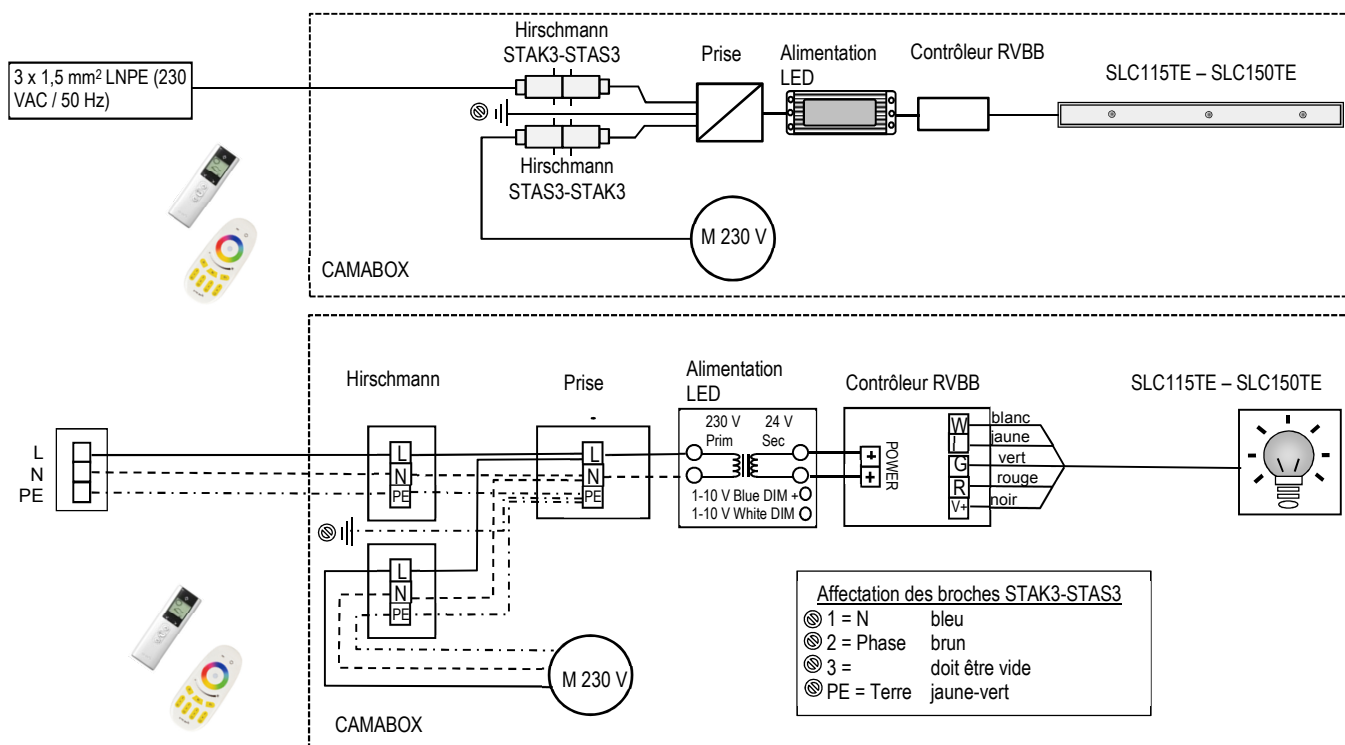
3 x 1,5 mm² LNPE (230 VAC / 50 Hz)

Hirschmann STAK3-STAS3

Prise

Alimentation LED

Contrôleur RVBB

SLC115TE – SLC150TE

Hirschmann STAS3-STAK3

M 230 V

CAMABOX

L
N
PE

Hirschmann

L
N
PE

Prise

L
N
PE

Alimentation LED

230 V Prim
24 V Sec

1-10 V Blue DIM +
1-10 V White DIM

Contrôleur RVBB

POWER

+
+

W
/
G
R
V+

blanc
jaune
vert
rouge
noir

SLC115TE – SLC150TE

L
N
PE

M 230 V

CAMABOX

Affectation des broches STAK3-STAS3

| | |
|---|---|
| 1 = N | bleu |
| 2 = Phase | brun |
| 3 = | doit être vide |
| PE = Terre | jaune-vert |